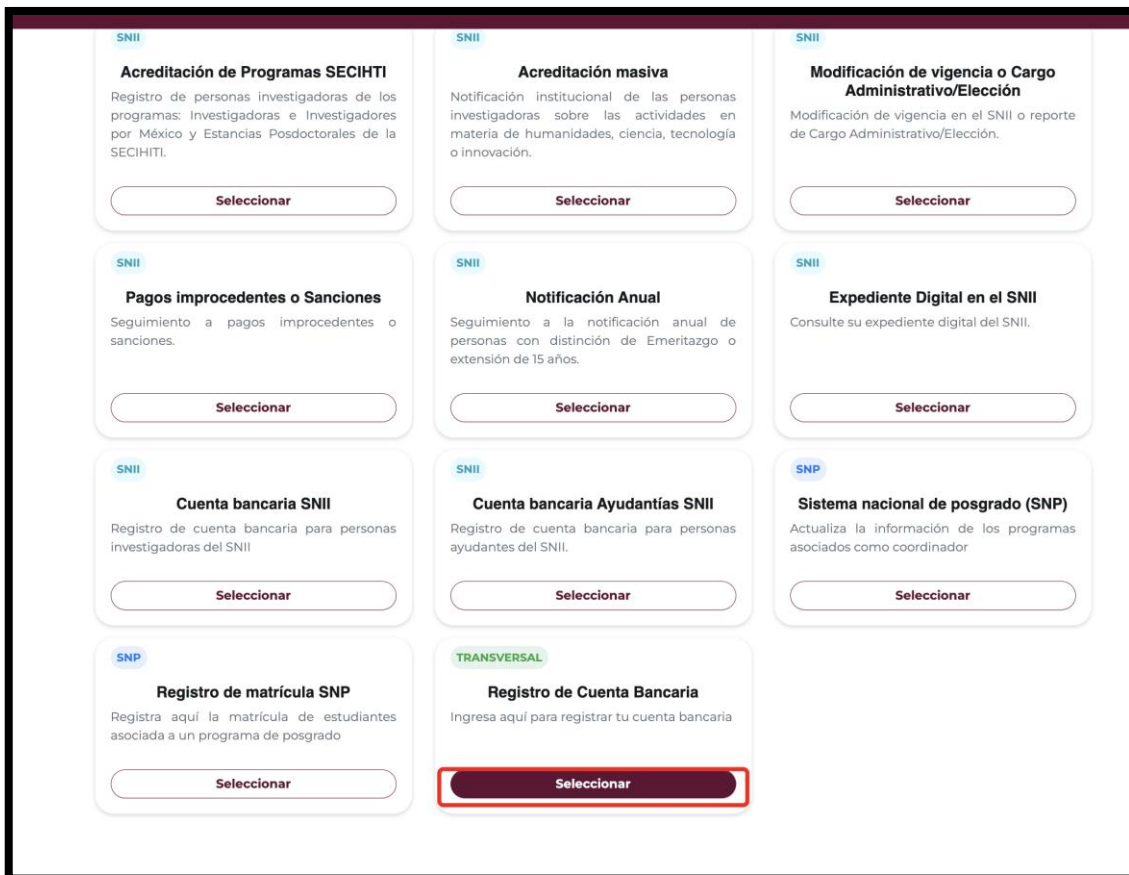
SNII

Acreditación de Programas SECIHTI

Registro de personas investigadoras de los programas: Investigadoras e Investigadores por México y Estancias Posdoctorales de la SECIHITI.

Seleccionar

SNII

Acreditación masiva

Notificación institucional de las personas investigadoras sobre las actividades en materia de humanidades, ciencia, tecnología o innovación.

Seleccionar

SNII

Modificación de vigencia o Cargo Administrativo/Elección

Modificación de vigencia en el SNII o reporte de Cargo Administrativo/Elección.

Seleccionar

SNII

Pagos improcedentes o Sanciones

Seguimiento a pagos improcedentes o sanciones.

Seleccionar

SNII

Notificación Anual

Seguimiento a la notificación anual de personas con distinción de Emeritazgo o extensión de 15 años.

Seleccionar

SNII

Expediente Digital en el SNII

Consulte su expediente digital del SNII.

Seleccionar

SNII

Cuenta bancaria SNII

Registro de cuenta bancaria para personas investigadoras del SNII

Seleccionar

SNII

Cuenta bancaria Ayudantías SNII

Registro de cuenta bancaria para personas ayudantes del SNII.

Seleccionar

SNP

Sistema nacional de posgrado (SNP)

Actualiza la información de los programas asociados como coordinador

Seleccionar

SNP

Registro de matrícula SNP

Registra aquí la matrícula de estudiantes asociada a un programa de posgrado

Seleccionar

TRANSVERSAL

Registro de Cuenta Bancaria

Ingresa aquí para registrar tu cuenta bancaria

Seleccionar